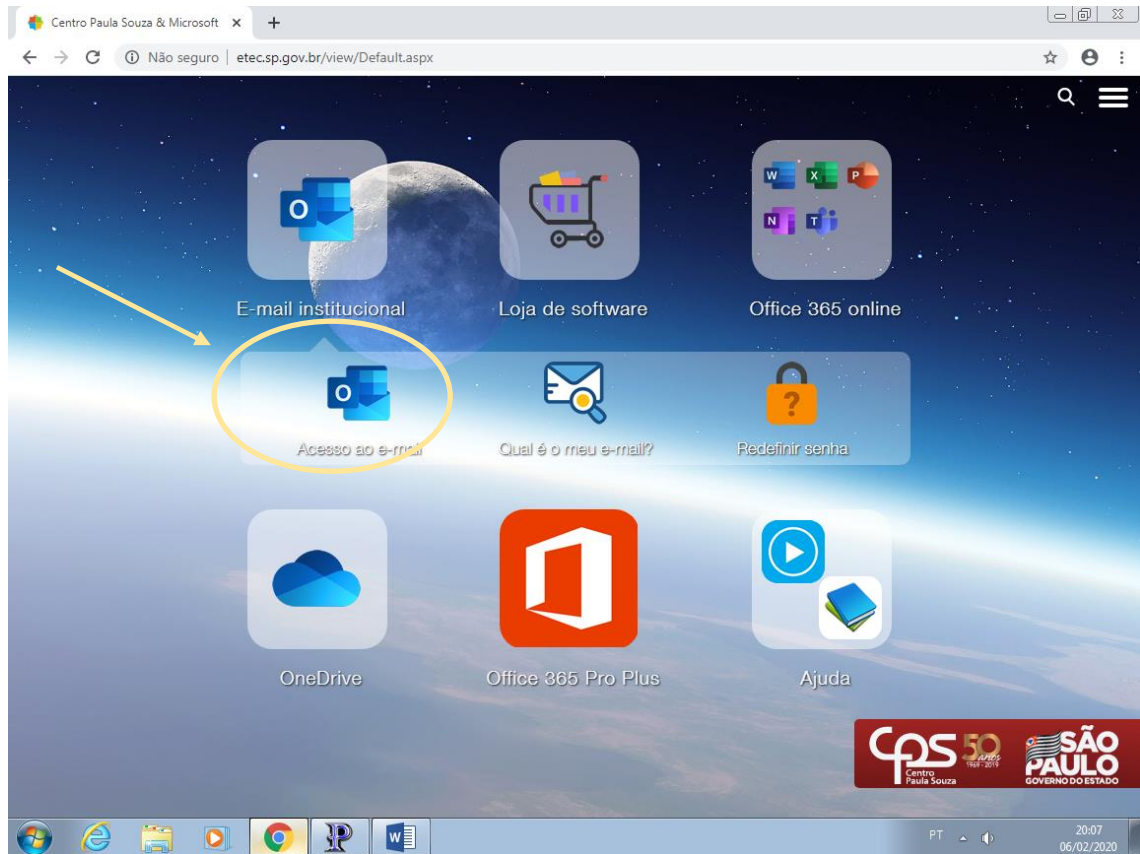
Centro Paula Souza & Microsoft ×
+
Não seguro | etec.sp.gov.br/view/Default.aspx

E-mail institucional
Loja de software
Office 365 online

Acesso ao e-mail
Qual é o meu e-mail?
Redefinir senha

OneDrive
Office 365 Pro Plus
Ajuda

CPS Centro Paula Souza 50 anos 1969 - 2019
SÃO PAULO GOVERNO DO ESTADO

PT
20:07
06/02/2020